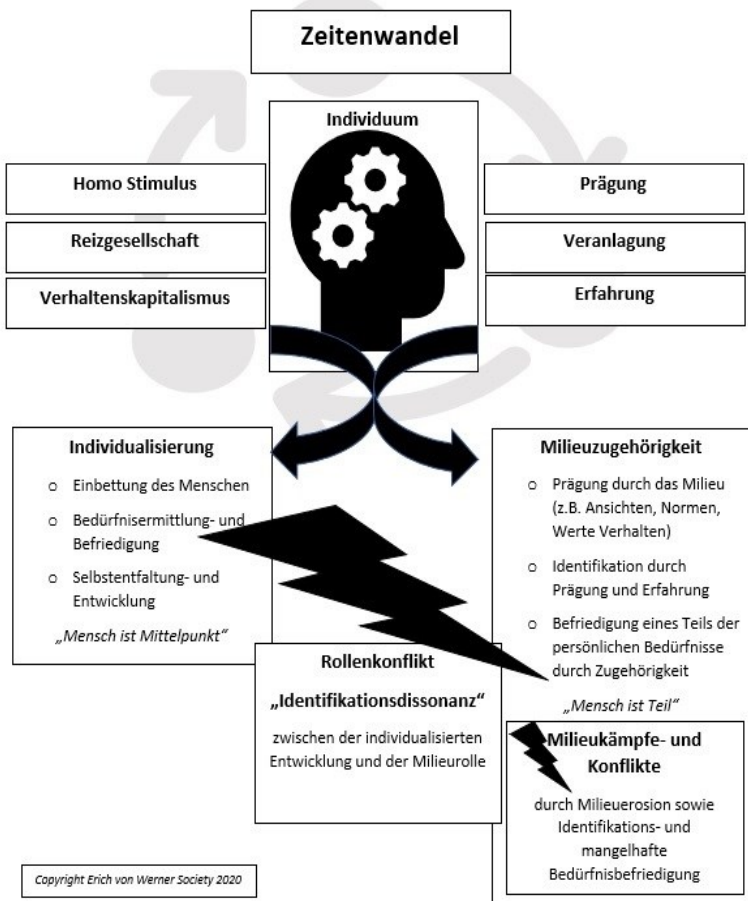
Zeitenwandel

Individuum

Homo Stimulus

Reizgesellschaft

Verhaltenskapitalismus

Prägung

Veranlagung

Erfahrung

Individualisierung

- Einbettung des Menschen
- Bedürfnisermittlung- und Befriedigung
- Selbstentfaltung- und Entwicklung

„Mensch ist Mittelpunkt"

Milieuzugehörigkeit

- Prägung durch das Milieu (z.B. Ansichten, Normen, Werte Verhalten)
- Identifikation durch Prägung und Erfahrung
- Befriedigung eines Teils der persönlichen Bedürfnisse durch Zugehörigkeit

„Mensch ist Teil"

Rollenkonflikt

„Identifikationsdissonanz"

zwischen der individualisierten Entwicklung und der Milieurolle

Milieukämpfe- und Konflikte

durch Milieuerosion sowie Identifikations- und mangelhafte Bedürfnisbefriedigung

Copyright Erich von Werner Society 2020